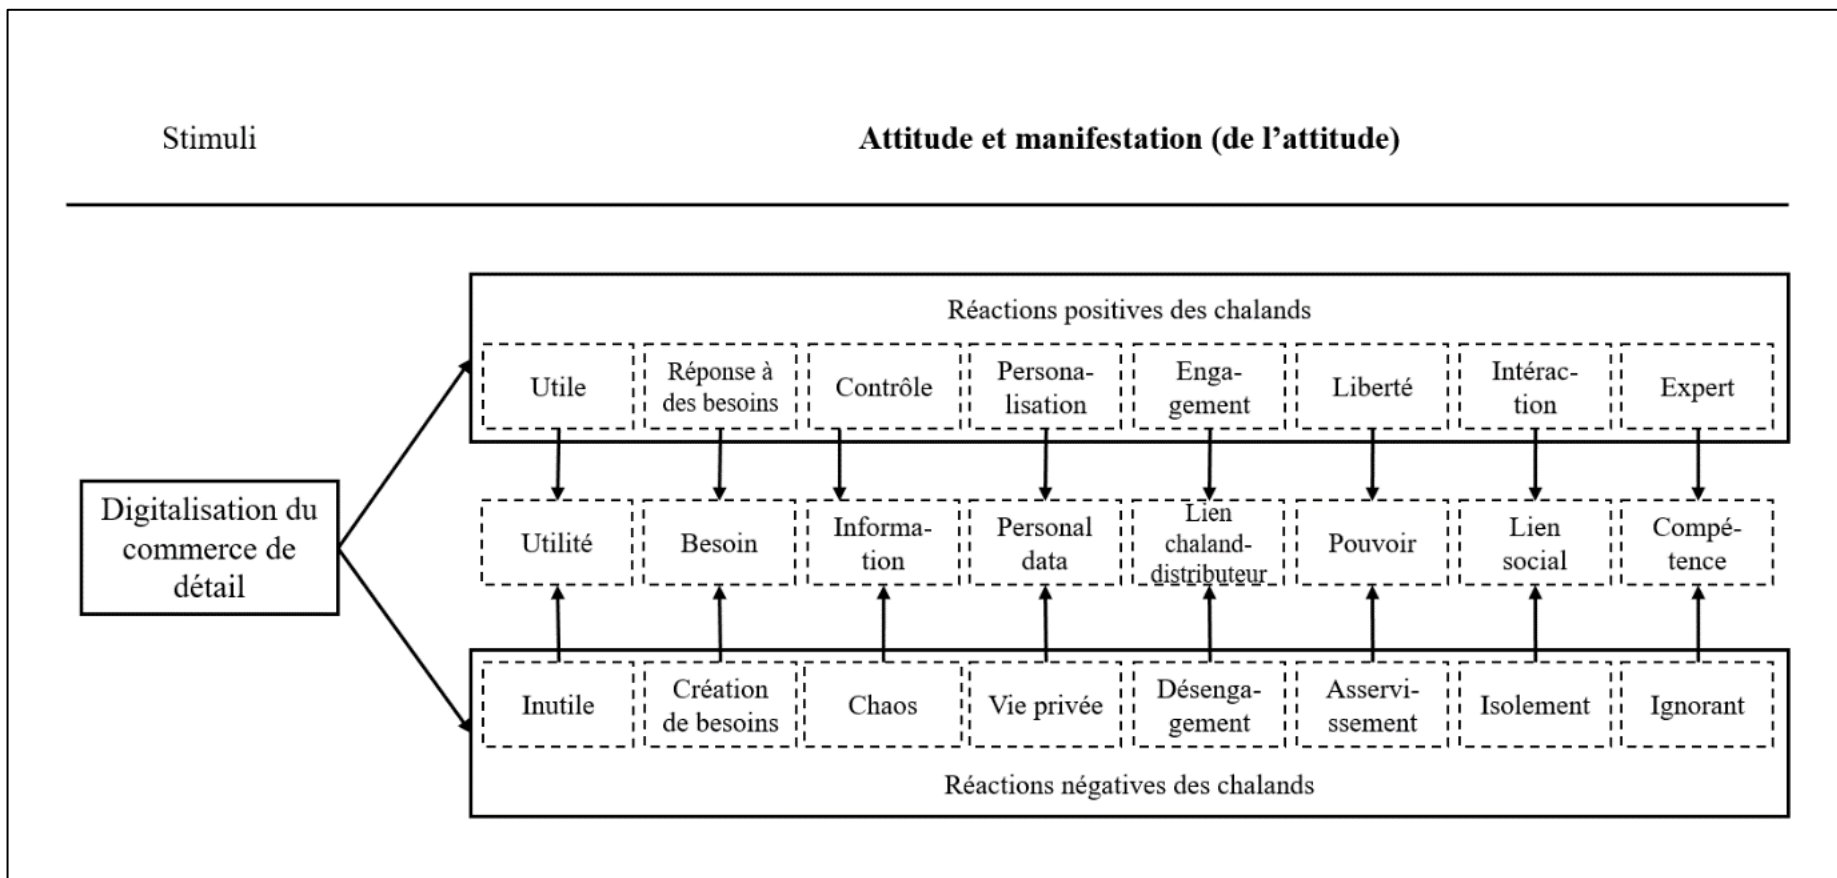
Stimuli

**Attitude et manifestation (de l'attitude)**

Digitalisation du commerce de détail

Réactions positives des chalands

Utile | Réponse à des besoins | Contrôle | Personalisation | Engagement | Liberté | Intéraction | Expert

Utilité | Besoin | Information | Personal data | Lien chaland-distributeur | Pouvoir | Lien social | Compétence

Inutile | Création de besoins | Chaos | Vie privée | Désengagement | Asservissement | Isolement | Ignorant

Réactions négatives des chalands